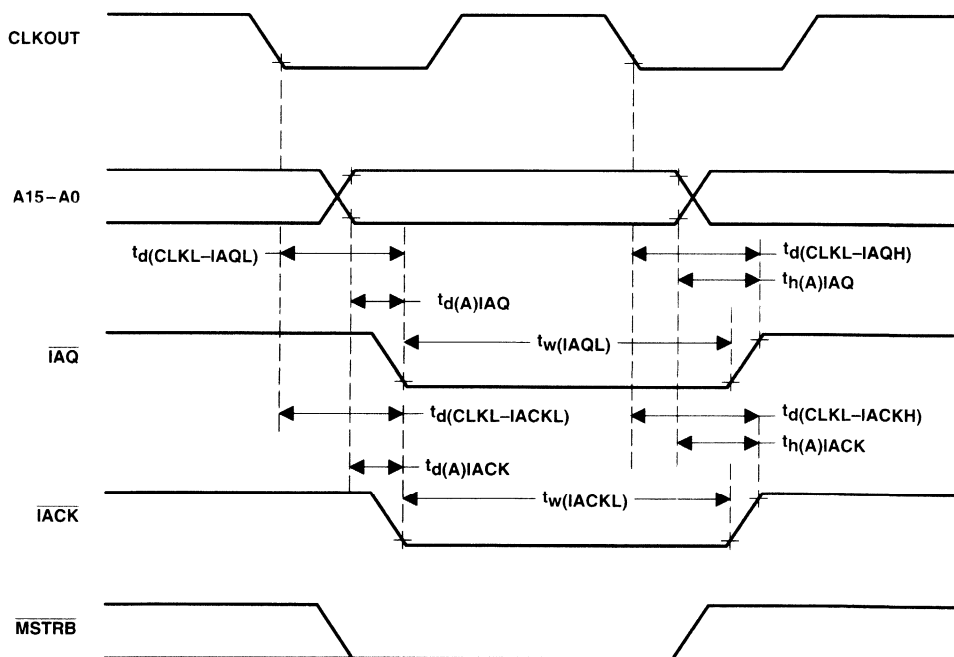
CLKOUT

A15 – A0

$t_{d(CLKL–IAQL)}$

$t_{d(CLKL–IAQH)}$

$t_{h(A)IAQ}$

$t_{d(A)IAQ}$

$\overline{IAQ}$

$t_{w(IAQL)}$

$t_{d(CLKL–IACKL)}$

$t_{d(CLKL–IACKH)}$

$t_{h(A)IACK}$

$t_{d(A)IACK}$

$\overline{IACK}$

$t_{w(IACKL)}$

$\overline{MSTRB}$